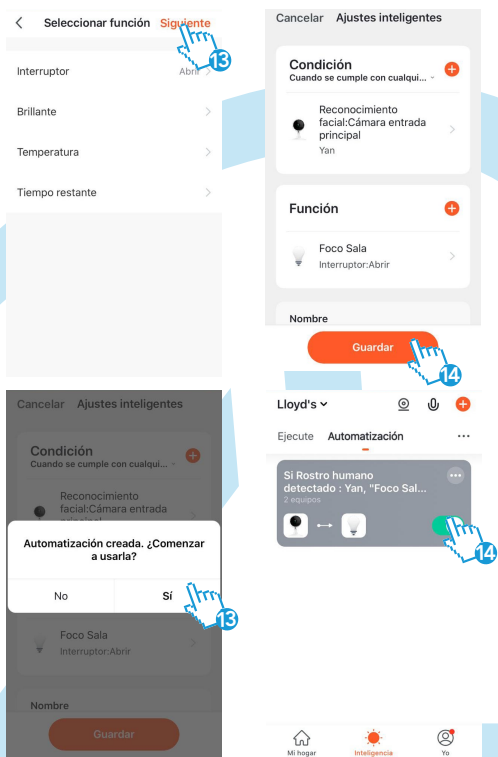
Seleccionar función Siguiente
13

Interruptor Abrir

Brillante

Temperatura

Tiempo restante

Cancelar Ajustes inteligentes

Condición
Cuando se cumple con cualqui...

Reconocimiento facial:Cámara entrada principal
Yan

Función

Foco Sala
Interruptor:Abrir

Nombre

Guardar
14

Cancelar Ajustes inteligentes

Condición
Cuando se cumple con cualqui...

Reconocimiento facial:Cámara entrada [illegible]

Automatización creada. ¿Comenzar a usarla?

No Sí
13

Foco Sala
Interruptor:Abrir

Nombre

Guardar

Lloyd's

Ejecute Automatización

Si Rostro humano detectado : Yan, "Foco Sal...
2 equipos
14

Mi hogar Inteligencia Yo